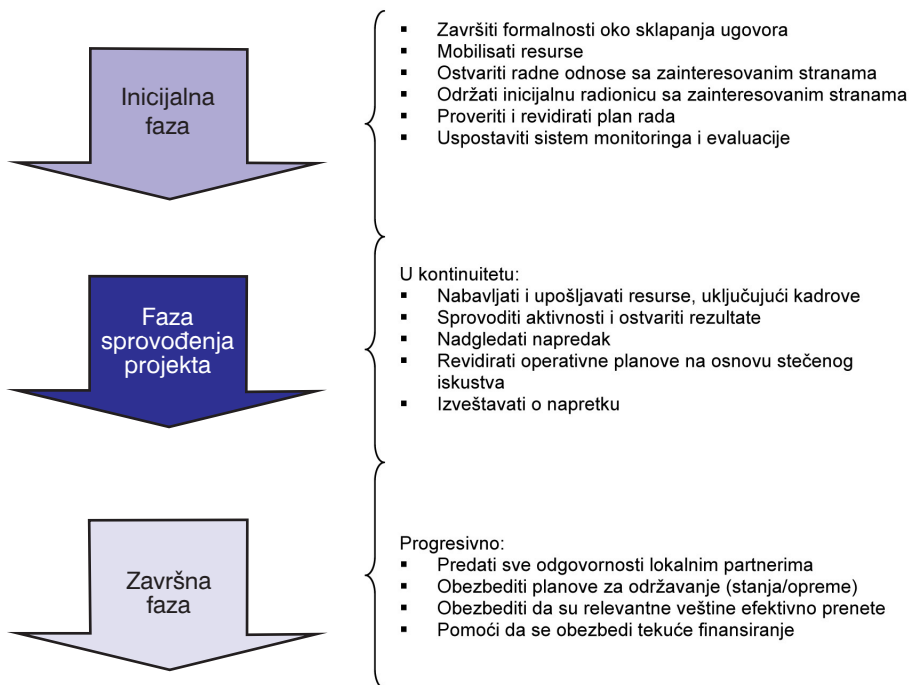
Inicijalna faza

- Završiti formalnosti oko sklapanja ugovora
- Mobilisati resurse
- Ostvariti radne odnose sa zainteresovanim stranama
- Održati inicijalnu radionicu sa zainteresovanim stranama
- Proveriti i revidirati plan rada
- Uspostaviti sistem monitoringa i evaluacije

Faza sprovođenja projekta

U kontinuitetu:
- Nabavljati i upošljavati resurse, uključujući kadrove
- Sprovoditi aktivnosti i ostvariti rezultate
- Nadgledati napredak
- Revidirati operativne planove na osnovu stečenog iskustva
- Izveštavati o napretku

Završna faza

Progresivno:
- Predati sve odgovornosti lokalnim partnerima
- Obezbediti planove za održavanje (stanja/opreme)
- Obezbediti da su relevantne veštine efektivno prenete
- Pomoći da se obezbedi tekuće finansiranje